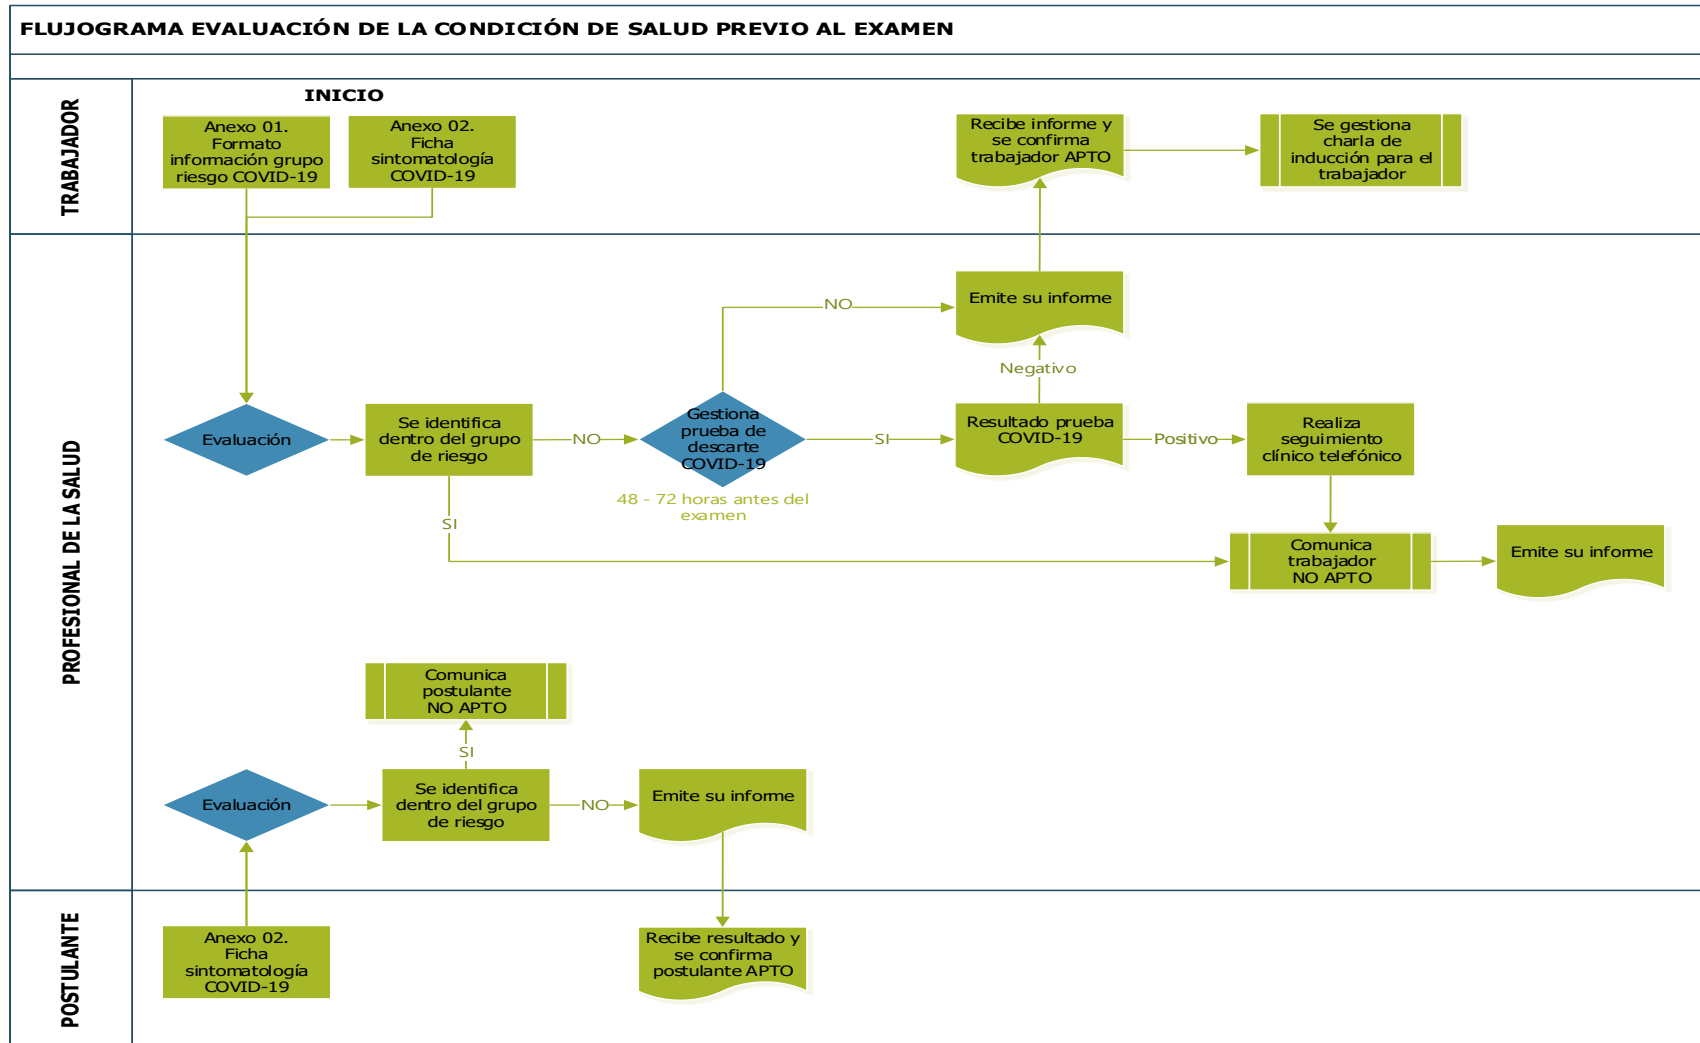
FLUJOGRAMA EVALUACIÓN DE LA CONDICIÓN DE SALUD PREVIO AL EXAMEN

TRABAJADOR

INICIO

Anexo 01. Formato información grupo riesgo COVID-19

Anexo 02. Ficha sintomatología COVID-19

Recibe informe y se confirma trabajador APTO

Se gestiona charla de inducción para el trabajador

PROFESIONAL DE LA SALUD

NO

Emite su informe

Negativo

Evaluación

Se identifica dentro del grupo de riesgo

NO

Gestiona prueba de descarte COVID-19

SI

Resultado prueba COVID-19

Positivo

Realiza seguimiento clínico telefónico

48 - 72 horas antes del examen

SI

Comunica trabajador NO APTO

Emite su informe

Comunica postulante NO APTO

SI

Evaluación

Se identifica dentro del grupo de riesgo

NO

Emite su informe

POSTULANTE

Anexo 02. Ficha sintomatología COVID-19

Recibe resultado y se confirma postulante APTO